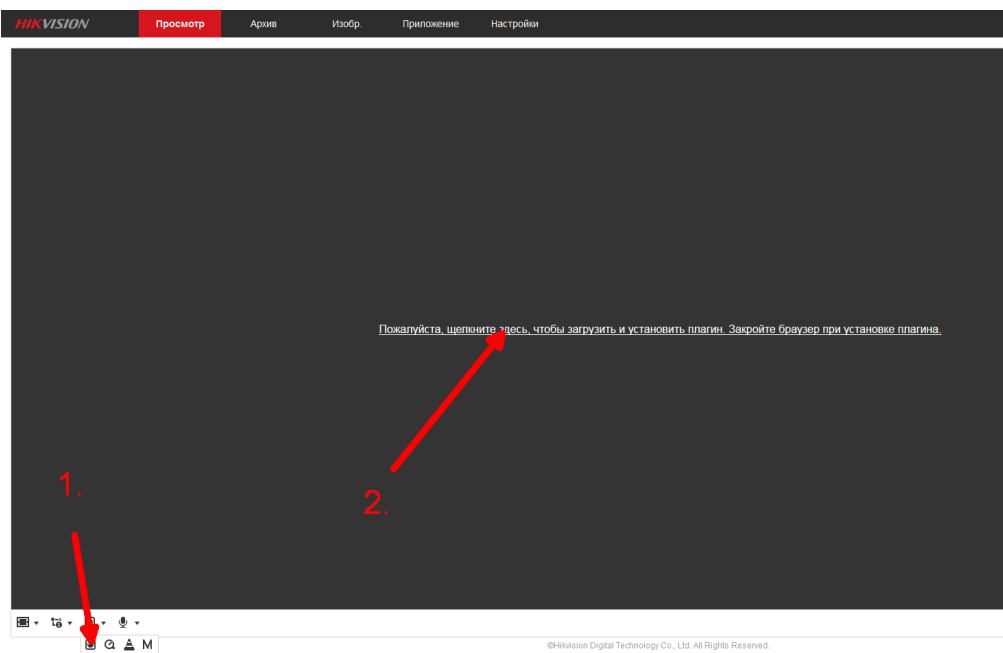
HIKVISION

Просмотр Архив Изобр. Приложение Настройки

Пожалуйста, щелкните здесь, чтобы загрузить и установить плагин. Закройте браузер при установке плагина.

1.

2.

M

©Hikvision Digital Technology Co., Ltd. All Rights Reserved.